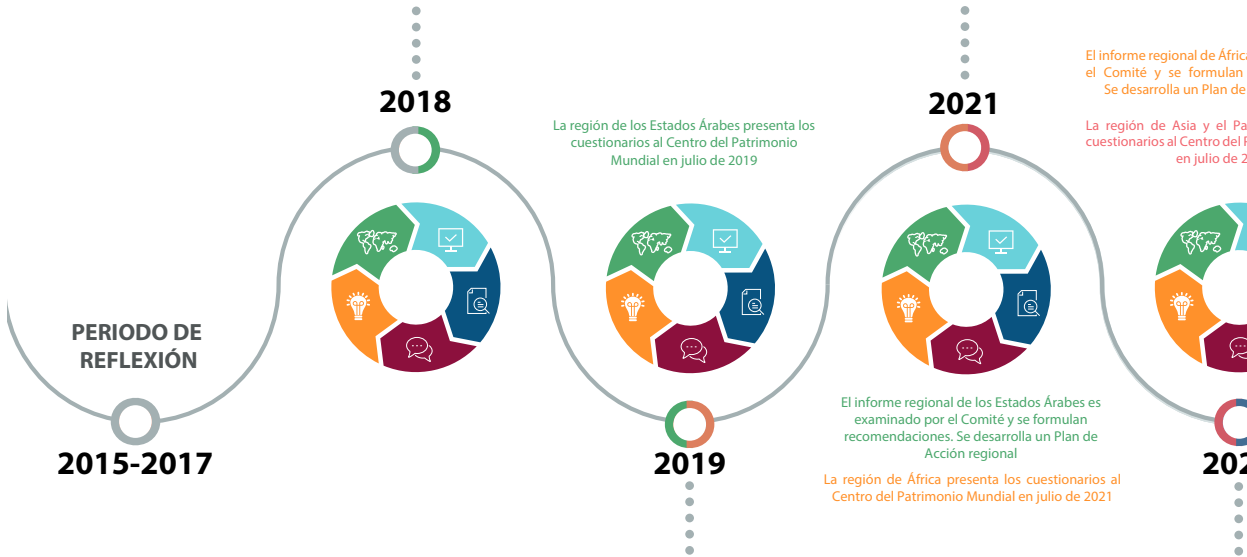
El informe regional de Áfric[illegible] el Comité y se formulan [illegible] Se desarrolla un Plan de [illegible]

La región de Asia y el Pa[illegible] cuestionarios al Centro del P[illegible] en julio de 2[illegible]

2018

La región de los Estados Árabes presenta los cuestionarios al Centro del Patrimonio Mundial en julio de 2019

2021

PERIODO DE REFLEXIÓN

2015-2017

2019

El informe regional de los Estados Árabes es examinado por el Comité y se formulan recomendaciones. Se desarrolla un Plan de Acción regional

La región de África presenta los cuestionarios al Centro del Patrimonio Mundial en julio de 2021

202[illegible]